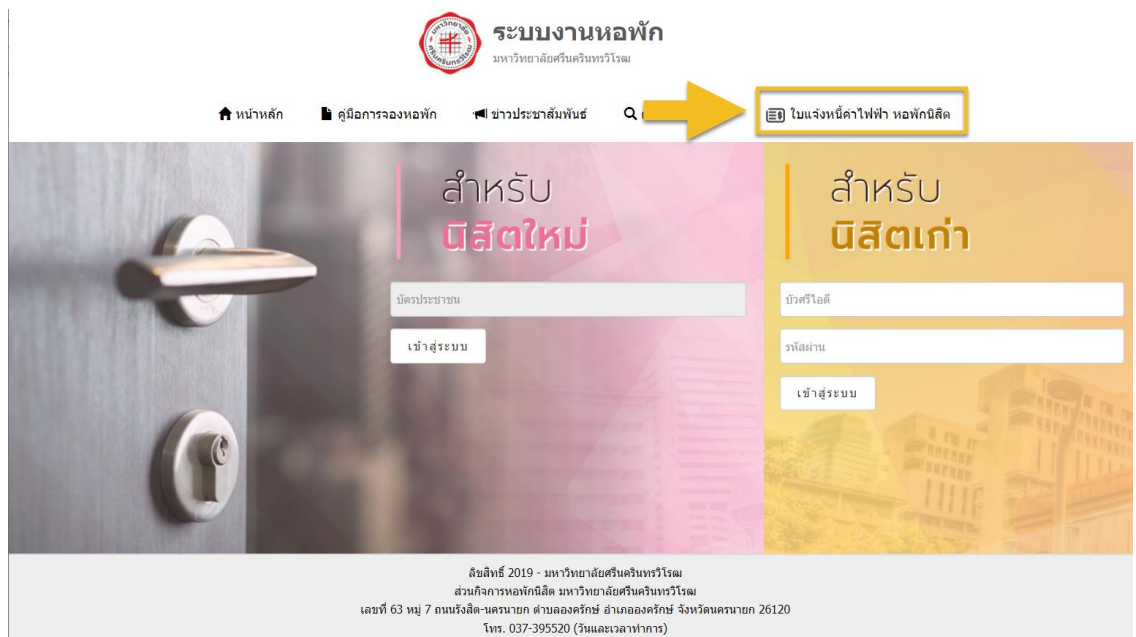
ระบบงานหอพัก
มหาวิทยาลัยศรีนครินทรวิโรฒ

หน้าหลัก
คู่มือการจองหอพัก
ข่าวประชาสัมพันธ์
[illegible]
ใบแจ้งหนี้ค่าไฟฟ้า หอพักนิสิต

สำหรับ
นิสิตใหม่

บัตรประชาชน
เข้าสู่ระบบ

สำหรับ
นิสิตเก่า

บัวศรีไอดี
รหัสผ่าน
เข้าสู่ระบบ

ลิขสิทธิ์ 2019 - มหาวิทยาลัยศรีนครินทรวิโรฒ
ส่วนกิจการหอพักนิสิต มหาวิทยาลัยศรีนครินทรวิโรฒ
เลขที่ 63 หมู่ 7 ถนนรังสิต-นครนายก ตำบลองครักษ์ อำเภอองครักษ์ จังหวัดนครนายก 26120
โทร. 037-395520 (วันและเวลาทำการ)